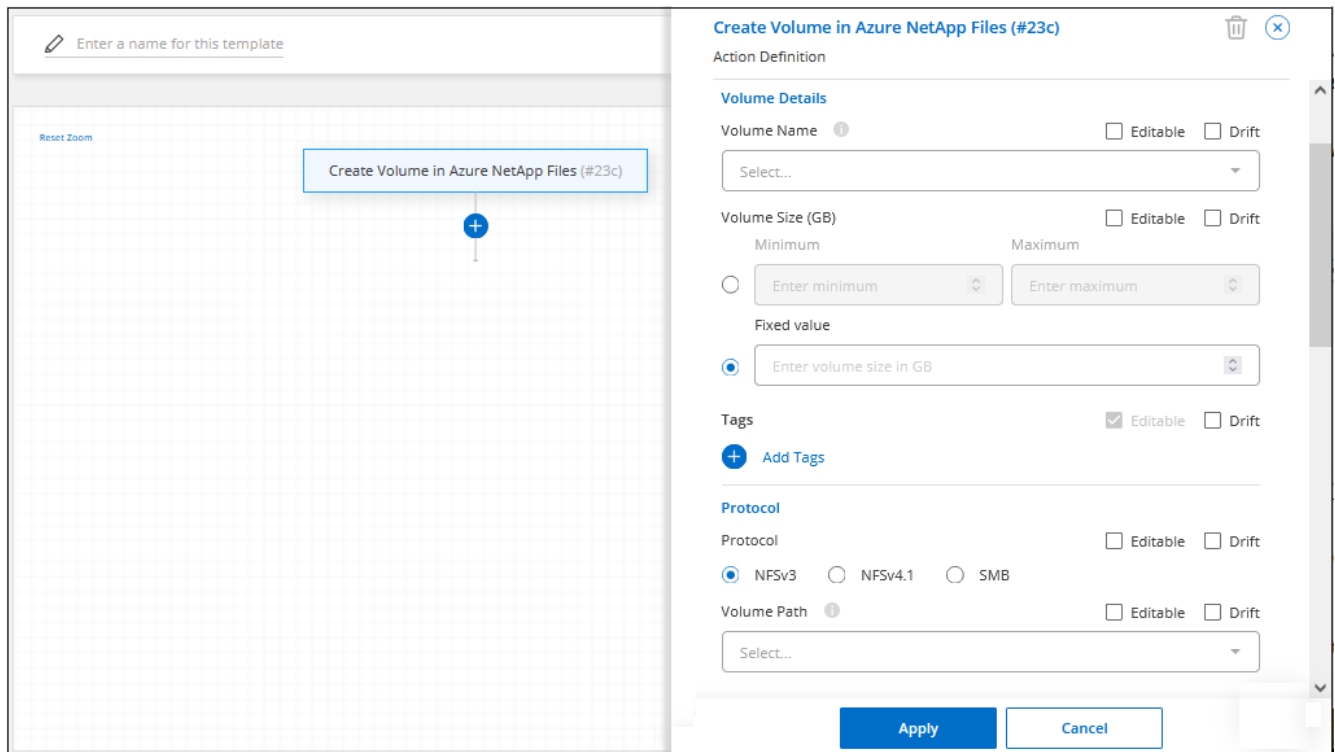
Enter a name for this template

Reset Zoom

Create Volume in Azure NetApp Files (#23c)

Create Volume in Azure NetApp Files (#23c)

Action Definition

Volume Details

Volume Name

Editable Drift

Select...

Volume Size (GB)

Editable Drift

Minimum

Maximum

Enter minimum

Enter maximum

Fixed value

Enter volume size in GB

Tags

Editable Drift

Add Tags

Protocol

Protocol

Editable Drift

NFSv3 NFSv4.1 SMB

Volume Path

Editable Drift

Select...

Apply

Cancel